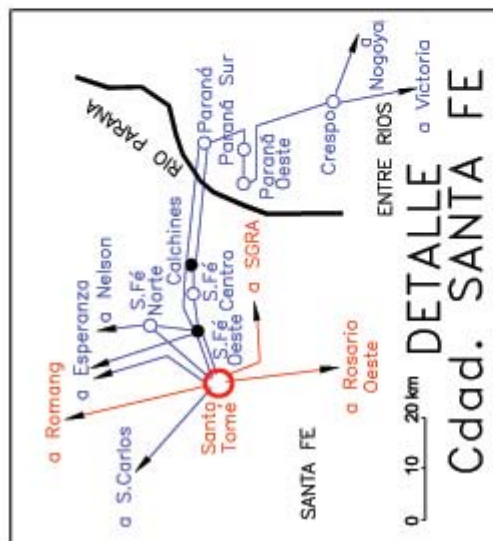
DETALLE
Cdad. SANTA FE

a Romang
a Esperanza
a Nelson
a S.Carlos
Santo Tomé
S.Fé Oeste
S.Fé Norte
S.Fé Centro
Calchines
a SGRA
a Rosario Oeste
SANTA FE
RIO PARANA
Paraná
Paraná Sur
Paraná Oeste
Crespo
a Nogoya
a Victoria
ENTRE RIOS
0
10
20 km